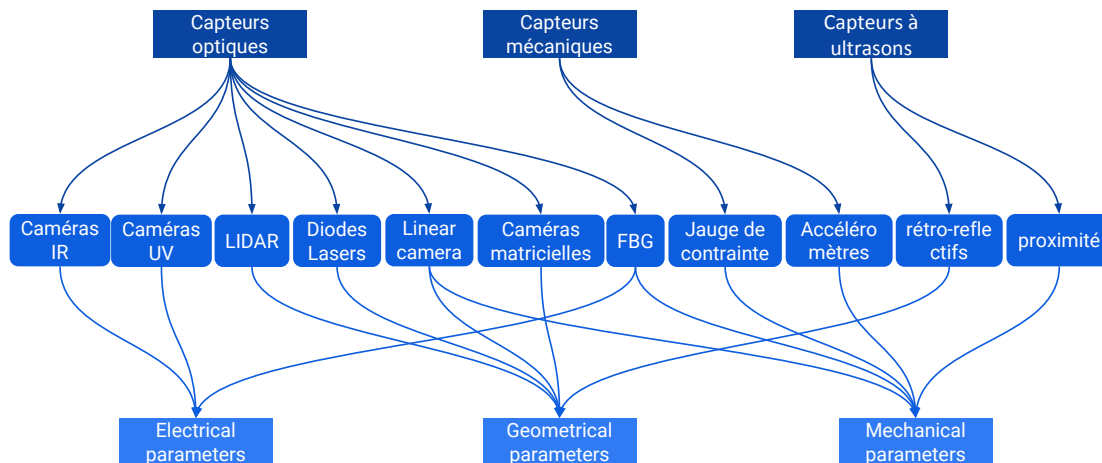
Capteurs optiques

Capteurs mécaniques

Capteurs à ultrasons

Caméras IR

Caméras UV

LIDAR

Diodes Lasers

Linear camera

Caméras matricielles

FBG

Jauge de contrainte

Accéléro mètres

rétro-refle ctifs

proximité

Electrical parameters

Geometrical parameters

Mechanical parameters